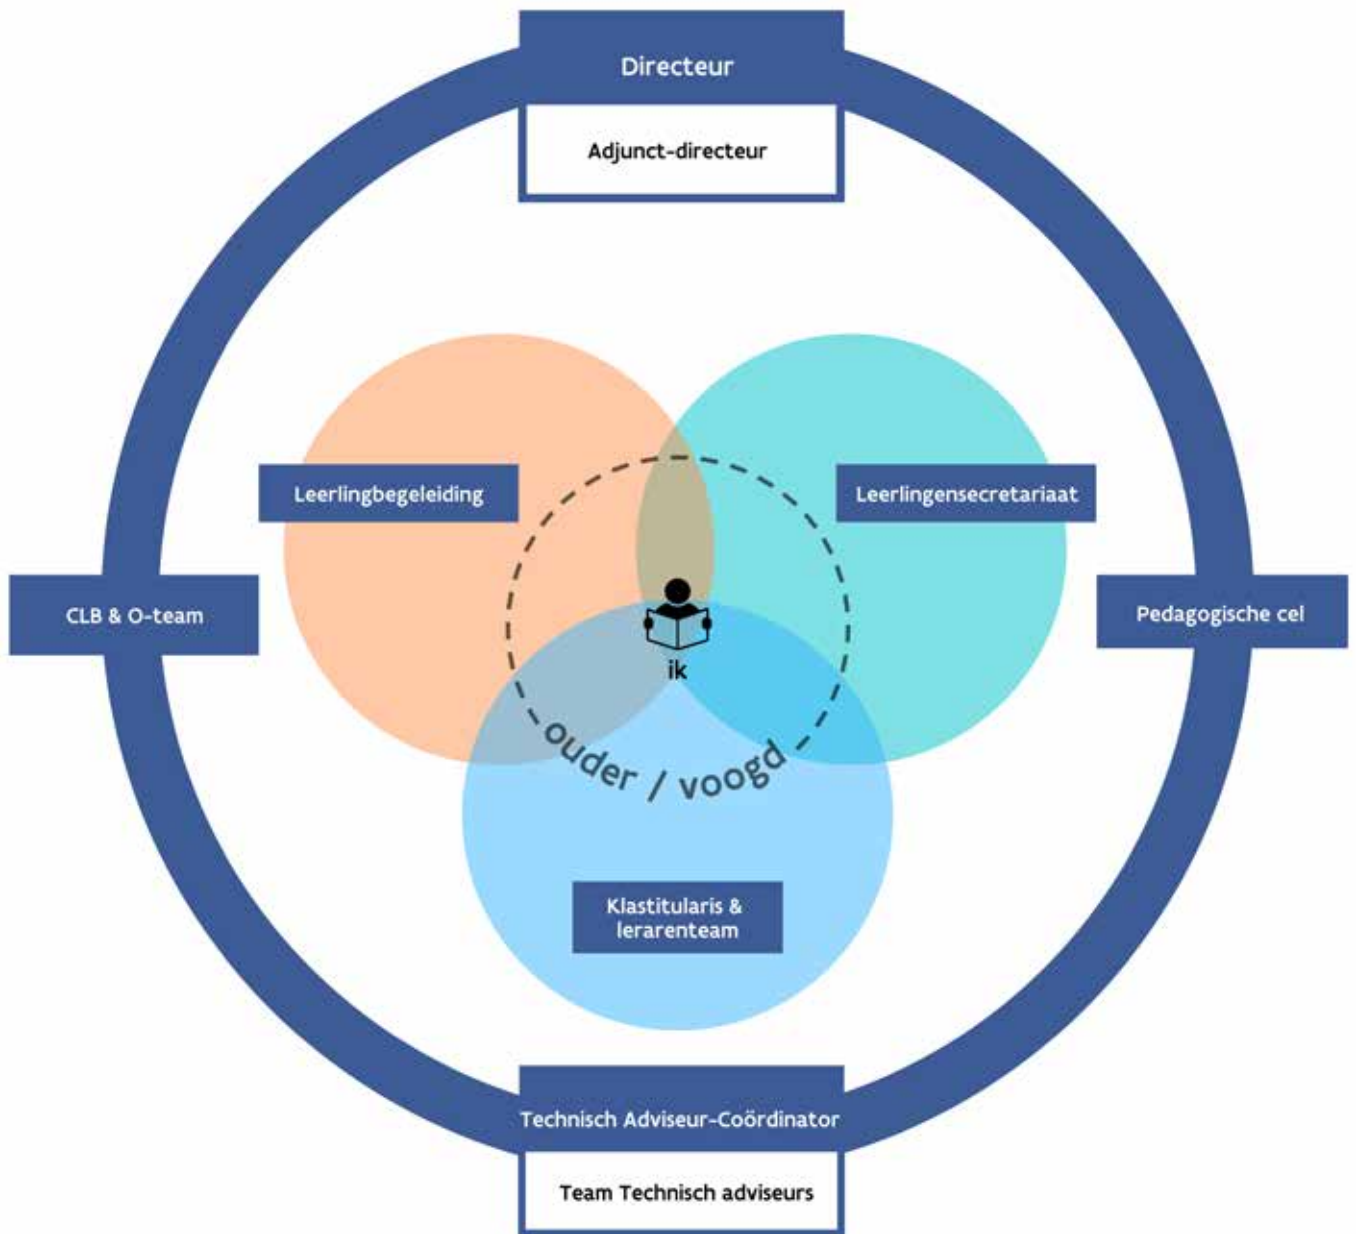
Directeur

Adjunct-directeur

Leerlingbegeleiding

Leerlingensecretariaat

CLB & O-team

Pedagogische cel

ik

ouder / voogd

Klastitularis & lerarenteam

Technisch Adviseur-Coördinator

Team Technisch adviseurs